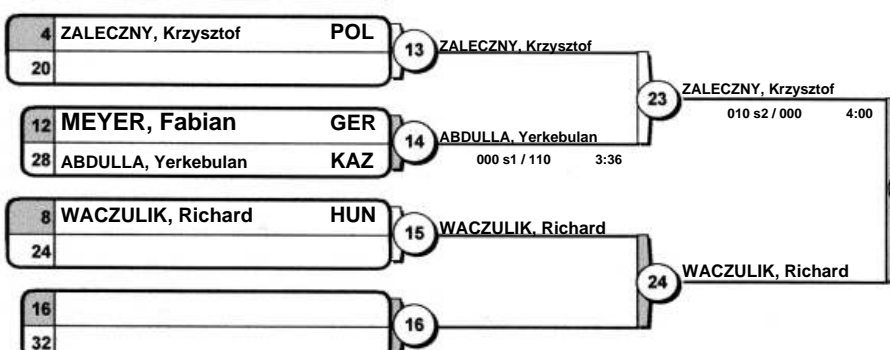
4 ZALECZNY, Krzysztof POL
20

13 ZALECZNY, Krzysztof

12 MEYER, Fabian GER
28 ABDULLA, Yerkebulan KAZ

14 ABDULLA, Yerkebulan
000 s1 / 110 3:36

23 ZALECZNY, Krzysztof
010 s2 / 000 4:00

8 WACZULIK, Richard HUN
24

15 WACZULIK, Richard

16
32

16

24 WACZULIK, Richard